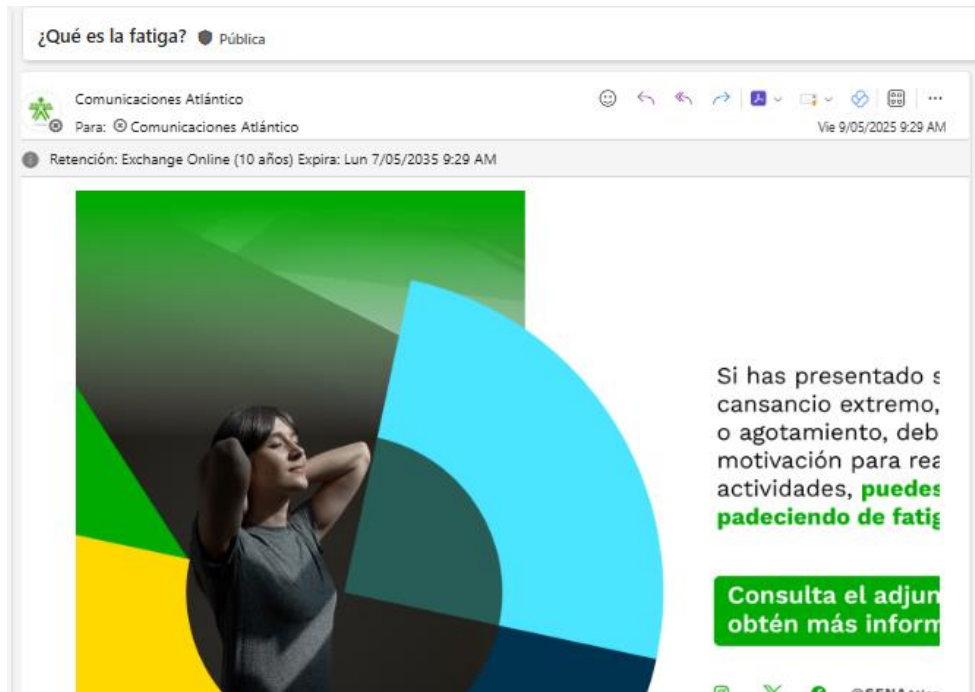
¿Qué es la fatiga? Pública

Comunicaciones Atlántico
Para: Comunicaciones Atlántico
Vie 9/05/2025 9:29 AM

Retención: Exchange Online (10 años) Expira: Lun 7/05/2035 9:29 AM

Si has presentado s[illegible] cansancio extremo, o agotamiento, deb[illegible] motivación para rea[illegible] actividades, puedes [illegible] padeciendo de fatig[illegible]

Consulta el adjun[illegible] obtén más inform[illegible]

@SENA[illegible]